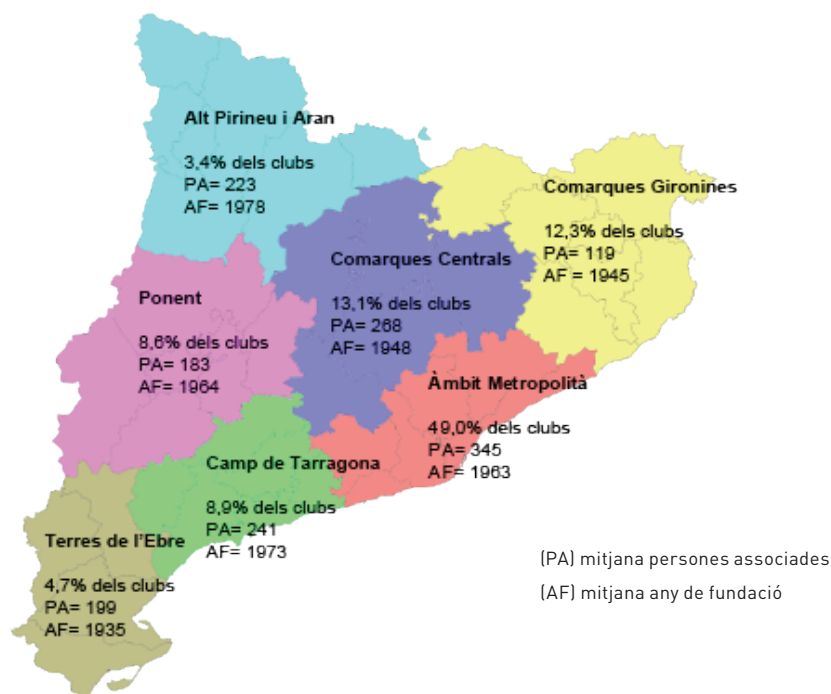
Alt Pirineu i Aran
3,4% dels clubs
PA= 223
AF= 1978

Comarques Gironines
12,3% dels clubs
PA= 119
AF = 1945

Comarques Centrals
13,1% dels clubs
PA= 268
AF= 1948

Ponent
8,6% dels clubs
PA= 183
AF= 1964

Àmbit Metropolità
49,0% dels clubs
PA= 345
AF= 1963

Camp de Tarragona
8,9% dels clubs
PA= 241
AF= 1973

Terres de l'Ebre
4,7% dels clubs
PA= 199
AF= 1935

(PA) mitjana persones associades
(AF) mitjana any de fundació